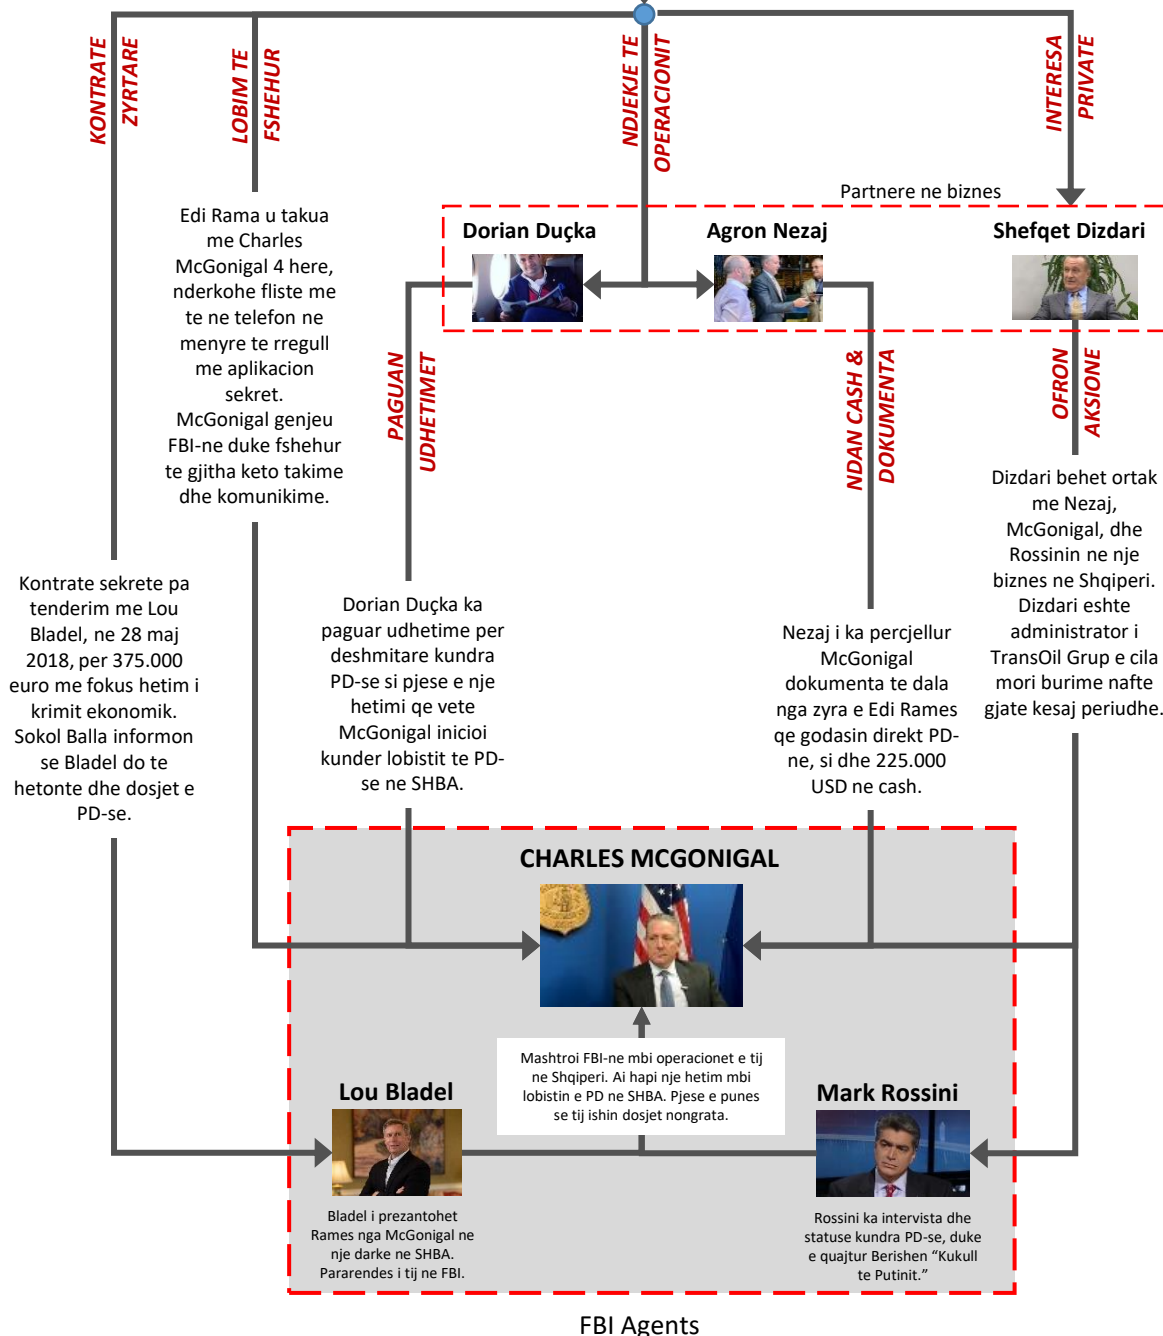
KONTRATE ZYRTARE

LOBIM TE FSHEHUR

NDJEKJE TE OPERACIONIT

INTERESA PRIVATE

Partnere ne biznes

Dorian Duçka

Agron Nezaj

Shefqet Dizdari

Edi Rama u takua me Charles McGonigal 4 here, nderkohe fliste me te ne telefon ne menyre te rregull me aplikacion sekret. McGonigal genjeu FBI-ne duke fshehur te gjitha keto takime dhe komunikime.

PAGUAN UDHETIMET

NDAN CASH & DOKUMENTA

OFRON AKSIONE

Dizdari behet ortak me Nezaj, McGonigal, dhe Rossinin ne nje biznes ne Shqiperi. Dizdari eshte administrator i TransOil Grup e cila mori burime nafte gjate kesaj periudhe.

Kontrate sekrete pa tenderim me Lou Bladel, ne 28 maj 2018, per 375.000 euro me fokus hetim i krimit ekonomik. Sokol Balla informon se Bladel do te hetonte dhe dosjet e PD-se.

Dorian Duçka ka paguar udhetime per deshmitare kundra PD-se si pjese e nje hetimi qe vete McGonigal inicioi kunder lobistit te PD-se ne SHBA.

Nezaj i ka percjellur McGonigal dokumenta te dala nga zyra e Edi Rames qe godasin direkt PD-ne, si dhe 225.000 USD ne cash.

CHARLES MCGONIGAL

Mashtroi FBI-ne mbi operacionet e tij ne Shqiperi. Ai hapi nje hetim mbi lobistin e PD ne SHBA. Pjese e punes se tij ishin dosjet nongrata.

Lou Bladel

Mark Rossini

Bladel i prezantohet Rames nga McGonigal ne nje darke ne SHBA. Pararendes i tij ne FBI.

Rossini ka intervista dhe statuse kundra PD-se, duke e quajtur Berishen “Kukull te Putinit.”

FBI Agents